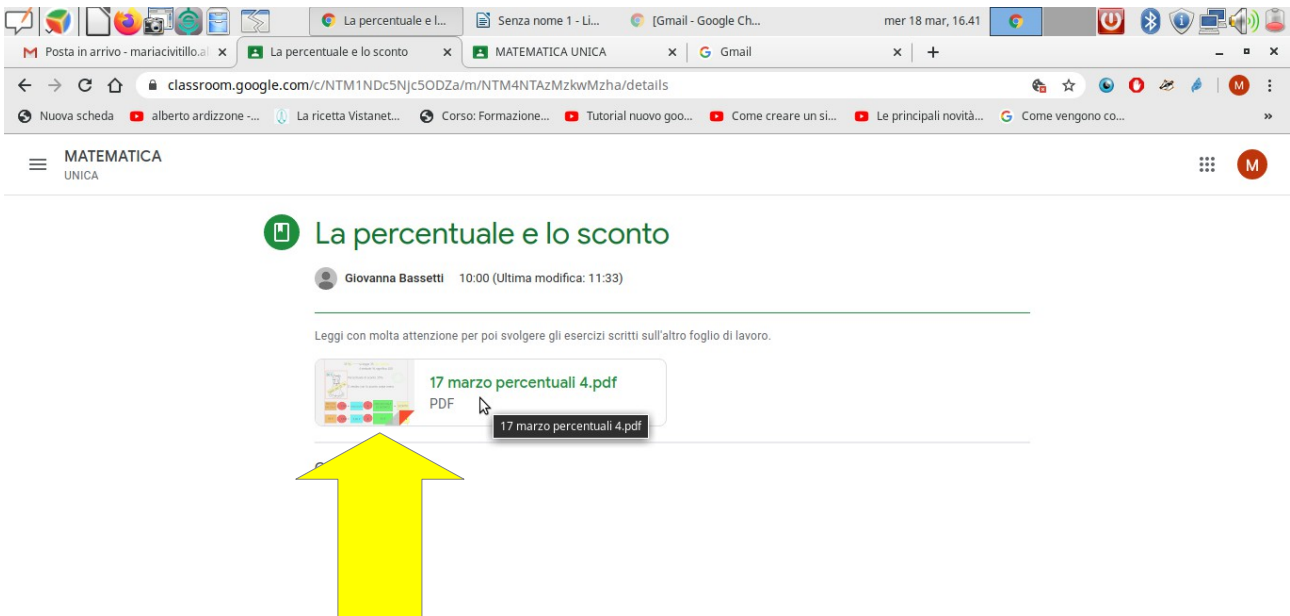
La percentuale e l... Senza nome 1 - Li... [Gmail - Google Ch... mer 18 mar, 16.41

Posta in arrivo - mariacivitillo.a × La percentuale e lo sconto × MATEMATICA UNICA × Gmail × +

classroom.google.com/c/NTM1NDc5Njc5ODZa/m/NTM4NTAzMzkwMzha/details

Nuova scheda alberto ardizzone -... La ricetta Vistanet... Corso: Formazione... Tutorial nuovo goo... Come creare un si... Le principali novità... Come vengono co... »

MATEMATICA
UNICA

M

La percentuale e lo sconto

Giovanna Bassetti 10:00 (Ultima modifica: 11:33)

Leggi con molta attenzione per poi svolgere gli esercizi scritti sull'altro foglio di lavoro.

17 marzo percentuali 4.pdf
PDF

17 marzo percentuali 4.pdf